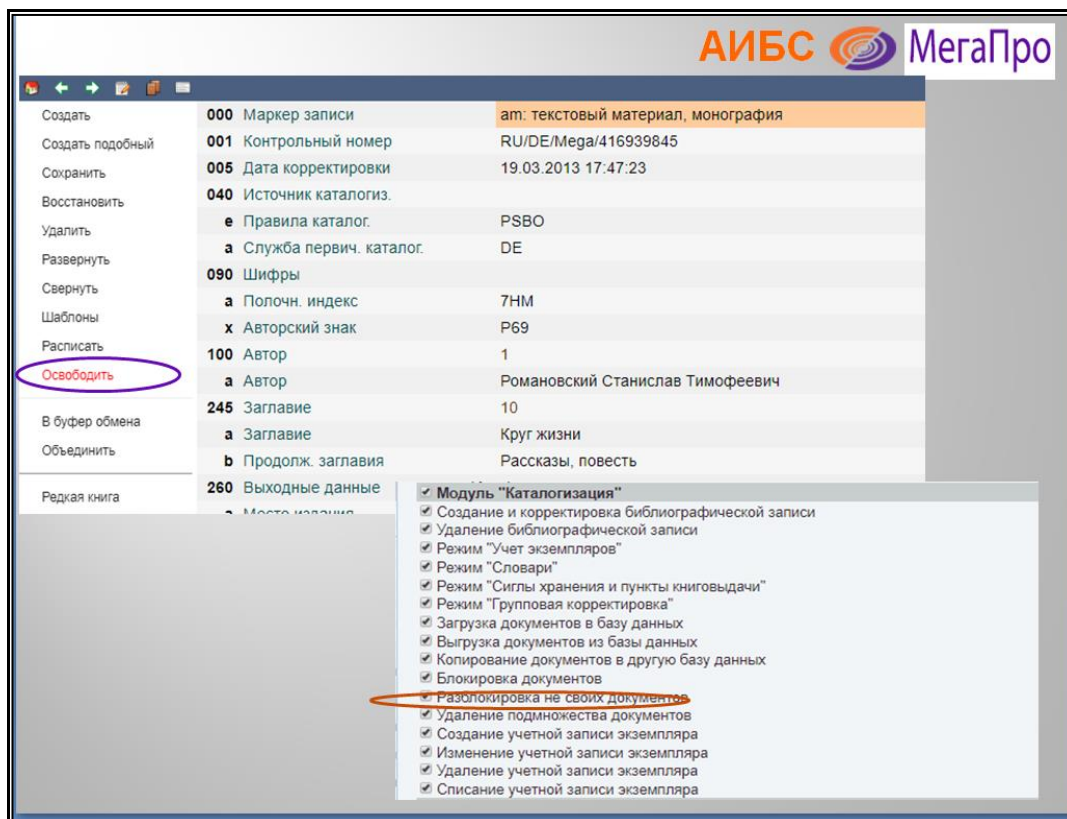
АИБС МегаПро

Создать
Создать подобный
Сохранить
Восстановить
Удалить
Развернуть
Свернуть
Шаблоны
Расписать
Освободить

В буфер обмена
Объединить

Редкая книга

| | | |
|---|---|---|
| 000 | Маркер записи | am: текстовый материал, монография |
| 001 | Контрольный номер | RU/DE/Mega/416939845 |
| 005 | Дата корректировки | 19.03.2013 17:47:23 |
| 040 | Источник каталогиз. | |
| e | Правила каталог. | PSBO |
| a | Служба первич. каталог. | DE |
| 090 | Шифры | |
| a | Полочн. индекс | 7HM |
| x | Авторский знак | P69 |
| 100 | Автор | 1 |
| a | Автор | Романовский Станислав Тимофеевич |
| 245 | Заглавие | 10 |
| a | Заглавие | Круг жизни |
| b | Продолж. заглавия | Рассказы, повесть |
| 260 | Выходные данные | |
| a | Место издания | |

Модуль "Каталогизация"
Создание и корректировка библиографической записи
Удаление библиографической записи
Режим "Учет экземпляров"
Режим "Словари"
Режим "Сиглы хранения и пункты книговыдачи"
Режим "Групповая корректировка"
Загрузка документов в базу данных
Выгрузка документов из базы данных
Копирование документов в другую базу данных
Блокировка документов
Разблокировка не своих документов
Удаление подмножества документов
Создание учетной записи экземпляра
Изменение учетной записи экземпляра
Удаление учетной записи экземпляра
Списание учетной записи экземпляра